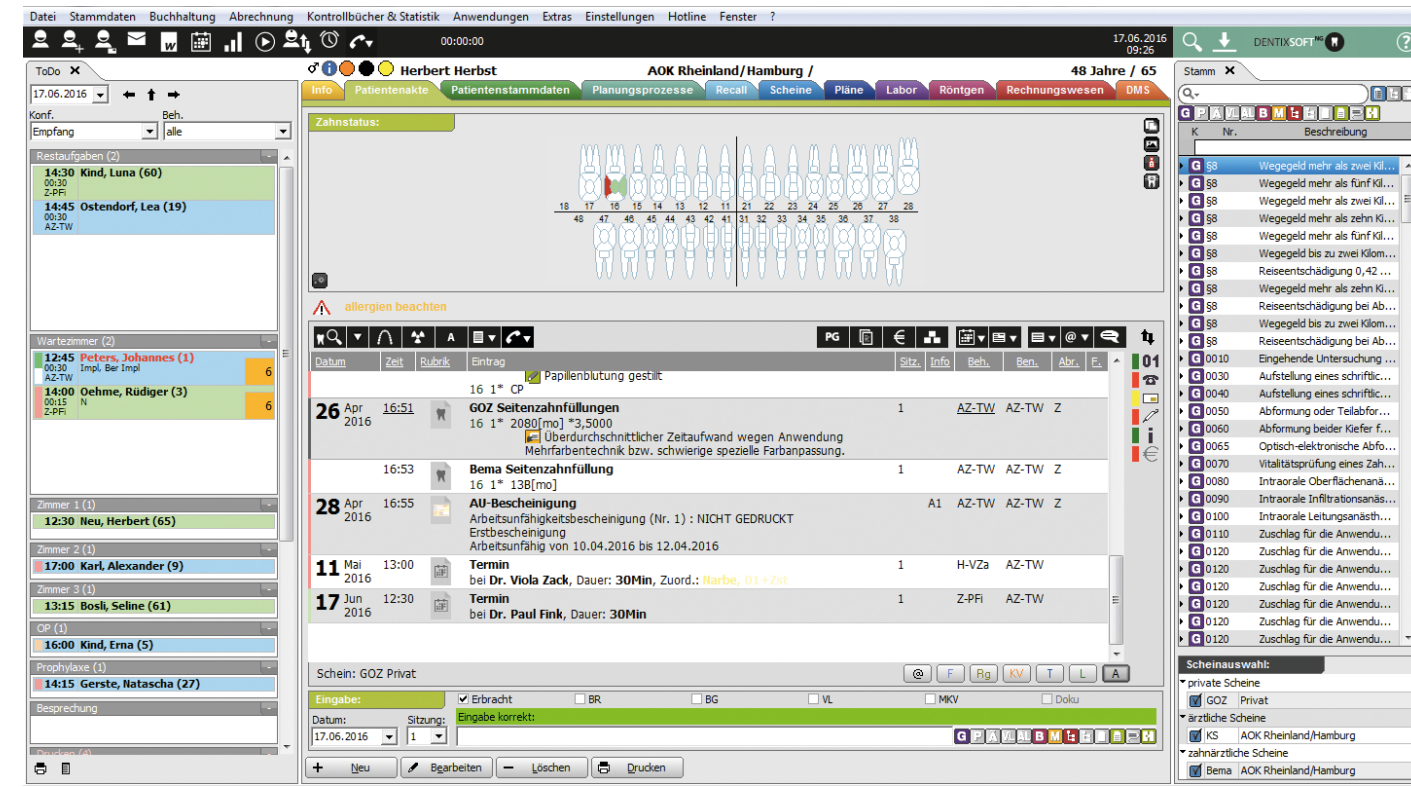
Datei Stammdaten Buchhaltung Abrechnung Kontrollbücher & Statistik Anwendungen Extras Einstellungen Hotline Fenster ?

00:00:00

17.06.2016
09:26

DENTIXSOFT

ToDo

17.06.2016

Konf.
Empfang

Beh.
alle

Restaufgaben (2)
14:30 Kind, Luna (60)
00:30
Z-PFi
14:45 Ostendorf, Lea (19)
00:30
AZ-TW

Wartezimmer (2)
12:45 Peters, Johannes (1)
00:30 Impl, Ber Impl
AZ-TW
6
14:00 Oehme, Rüdiger (3)
00:15 N
Z-PFi
6

Zimmer 1 (1)
12:30 Neu, Herbert (65)

Zimmer 2 (1)
17:00 Karl, Alexander (9)

Zimmer 3 (1)
13:15 Bosli, Seline (61)

OP (1)
16:00 Kind, Erna (5)

Prophylaxe (1)
14:15 Gerste, Natascha (27)

Besprechung

Herbert Herbst
AOK Rheinland/Hamburg /
48 Jahre / 65

Info | Patientenakte | Patientenstammdaten | Planungsprozesse | Recall | Scheine | Pläne | Labor | Röntgen | Rechnungswesen | DMS

Zahnstatus:

18 17 16 15 14 13 12 11 21 22 23 24 25 26 27 28
48 47 46 45 44 43 42 41 31 32 33 34 35 36 37 38

allergien beachten

PG

| Datum | Zeit | Rubrik | Eintrag | Sitz. | Info | Beh. | Ben. | Abr. | F. |
|---|---|---|---|---|---|---|---|---|---|
| | | | Papillenblutung gestillt<br>16 1* CP | | | | | | |
| 26 Apr 2016 | 16:51 | | GOZ Seitenzahnfüllungen<br>16 1* 2080[mo] *3,5000<br>Überdurchschnittlicher Zeitaufwand wegen Anwendung Mehrfarbentechnik bzw. schwierige spezielle Farbanpassung. | 1 | | AZ-TW | AZ-TW | Z | |
| | 16:53 | | Bema Seitenzahnfüllung<br>16 1* 13B[mo] | 1 | | AZ-TW | AZ-TW | Z | |
| 28 Apr 2016 | 16:55 | | AU-Bescheinigung<br>Arbeitsunfähigkeitsbescheinigung (Nr. 1) : NICHT GEDRUCKT<br>Erstbescheinigung<br>Arbeitsunfähig von 10.04.2016 bis 12.04.2016 | | A1 | AZ-TW | AZ-TW | Z | |
| 11 Mai 2016 | 13:00 | | Termin<br>bei Dr. Viola Zack, Dauer: 30Min, Zuord.: Narbe, 01+Zst | 1 | | H-VZa | AZ-TW | | |
| 17 Jun 2016 | 12:30 | | Termin<br>bei Dr. Paul Fink, Dauer: 30Min | 1 | | Z-PFi | AZ-TW | | |

01

Schein: GOZ Privat
@ F Rg KV T L A

Eingabe:
Erbracht BR BG VL MKV Doku
Datum: 17.06.2016
Sitzung: 1
Eingabe korrekt:

Neu | Bearbeiten | Löschen | Drucken

Stamm

| K | Nr. | Beschreibung |
|---|---|---|
| G | §8 | Wegegeld mehr als zwei Kil... |
| G | §8 | Wegegeld mehr als fünf Kil... |
| G | §8 | Wegegeld mehr als zwei Kil... |
| G | §8 | Wegegeld mehr als zehn Ki... |
| G | §8 | Wegegeld mehr als fünf Kil... |
| G | §8 | Wegegeld bis zu zwei Kilom... |
| G | §8 | Reiseentschädigung 0,42 ... |
| G | §8 | Wegegeld mehr als zehn Ki... |
| G | §8 | Reiseentschädigung bei Ab... |
| G | §8 | Wegegeld bis zu zwei Kilom... |
| G | §8 | Reiseentschädigung bei Ab... |
| G | 0010 | Eingehende Untersuchung ... |
| G | 0030 | Aufstellung eines schriftlic... |
| G | 0040 | Aufstellung eines schriftlic... |
| G | 0050 | Abformung oder Teilabfor... |
| G | 0060 | Abformung beider Kiefer f... |
| G | 0065 | Optisch-elektronische Abfo... |
| G | 0070 | Vitalitätsprüfung eines Zah... |
| G | 0080 | Intraorale Oberflächenanä... |
| G | 0090 | Intraorale Infiltrationsanäs... |
| G | 0100 | Intraorale Leitungsanästh... |
| G | 0110 | Zuschlag für die Anwendu... |
| G | 0120 | Zuschlag für die Anwendu... |
| G | 0120 | Zuschlag für die Anwendu... |
| G | 0120 | Zuschlag für die Anwendu... |
| G | 0120 | Zuschlag für die Anwendu... |
| G | 0120 | Zuschlag für die Anwendu... |
| G | 0120 | Zuschlag für die Anwendu... |

Scheinauswahl:
private Scheine
GOZ Privat
ärztliche Scheine
KS AOK Rheinland/Hamburg
zahnärztliche Scheine
Bema AOK Rheinland/Hamburg